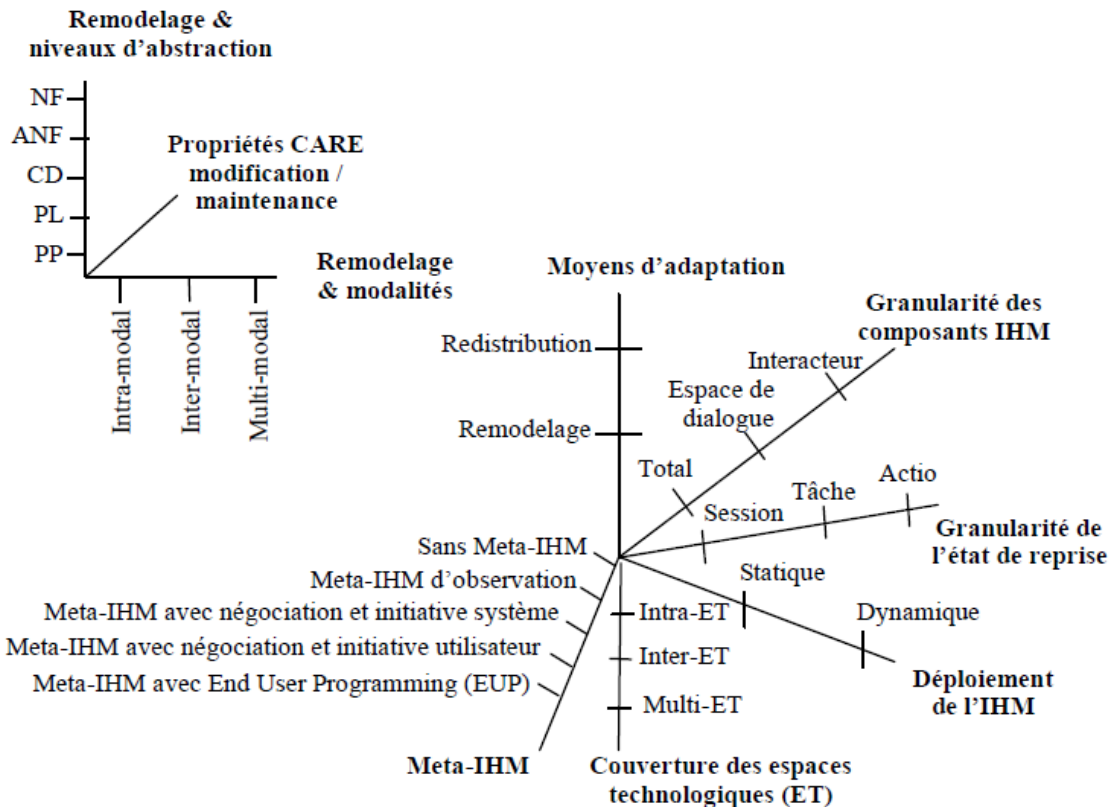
Remodelage & niveaux d'abstraction

NF
ANF
CD
PL
PP

Propriétés CARE modification / maintenance

Intra-modal
Inter-modal
Multi-modal

Remodelage & modalités

Moyens d'adaptation

Redistribution
Remodelage

Granularité des composants IHM

Interacteur
Espace de dialogue
Total

Session
Tâche
Actio

Granularité de l'état de reprise

Sans Meta-IHM
Meta-IHM d'observation
Meta-IHM avec négociation et initiative système
Meta-IHM avec négociation et initiative utilisateur
Meta-IHM avec End User Programming (EUP)

Statique
Dynamique

Intra-ET
Inter-ET
Multi-ET

Déploiement de l'IHM

Meta-IHM

Couverture des espaces technologiques (ET)